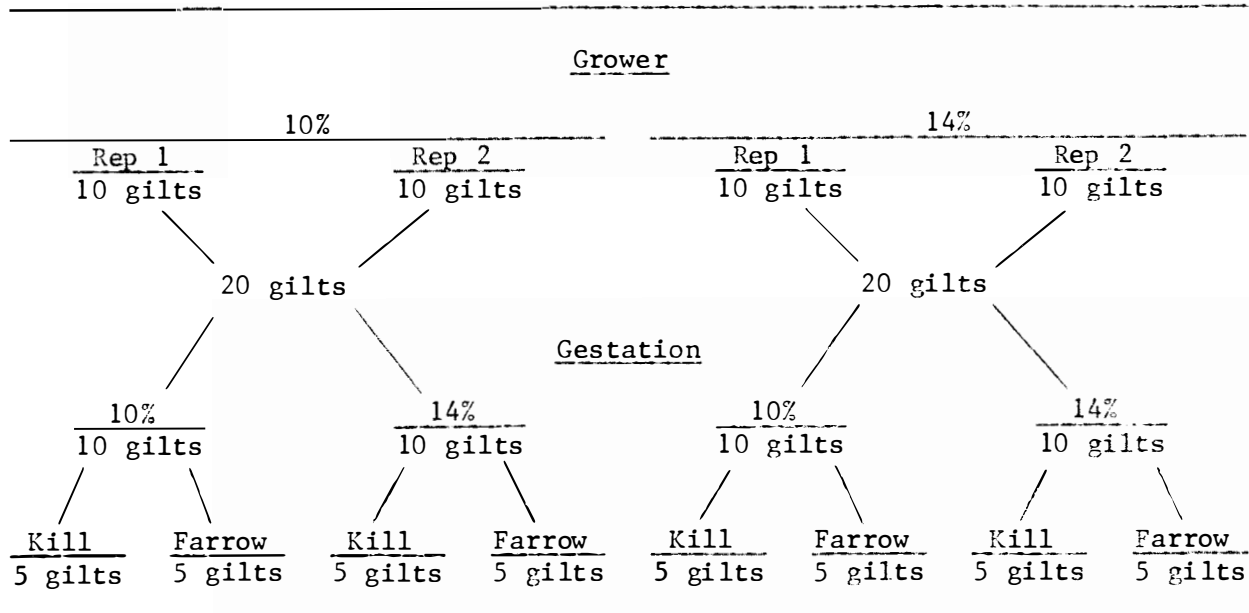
Grower

10%

14%

Rep 1
10 gilts

Rep 2
10 gilts

Rep 1
10 gilts

Rep 2
10 gilts

20 gilts

20 gilts

Gestation

10%
10 gilts

14%
10 gilts

10%
10 gilts

14%
10 gilts

Kill
5 gilts

Farrow
5 gilts

Kill
5 gilts

Farrow
5 gilts

Kill
5 gilts

Farrow
5 gilts

Kill
5 gilts

Farrow
5 gilts